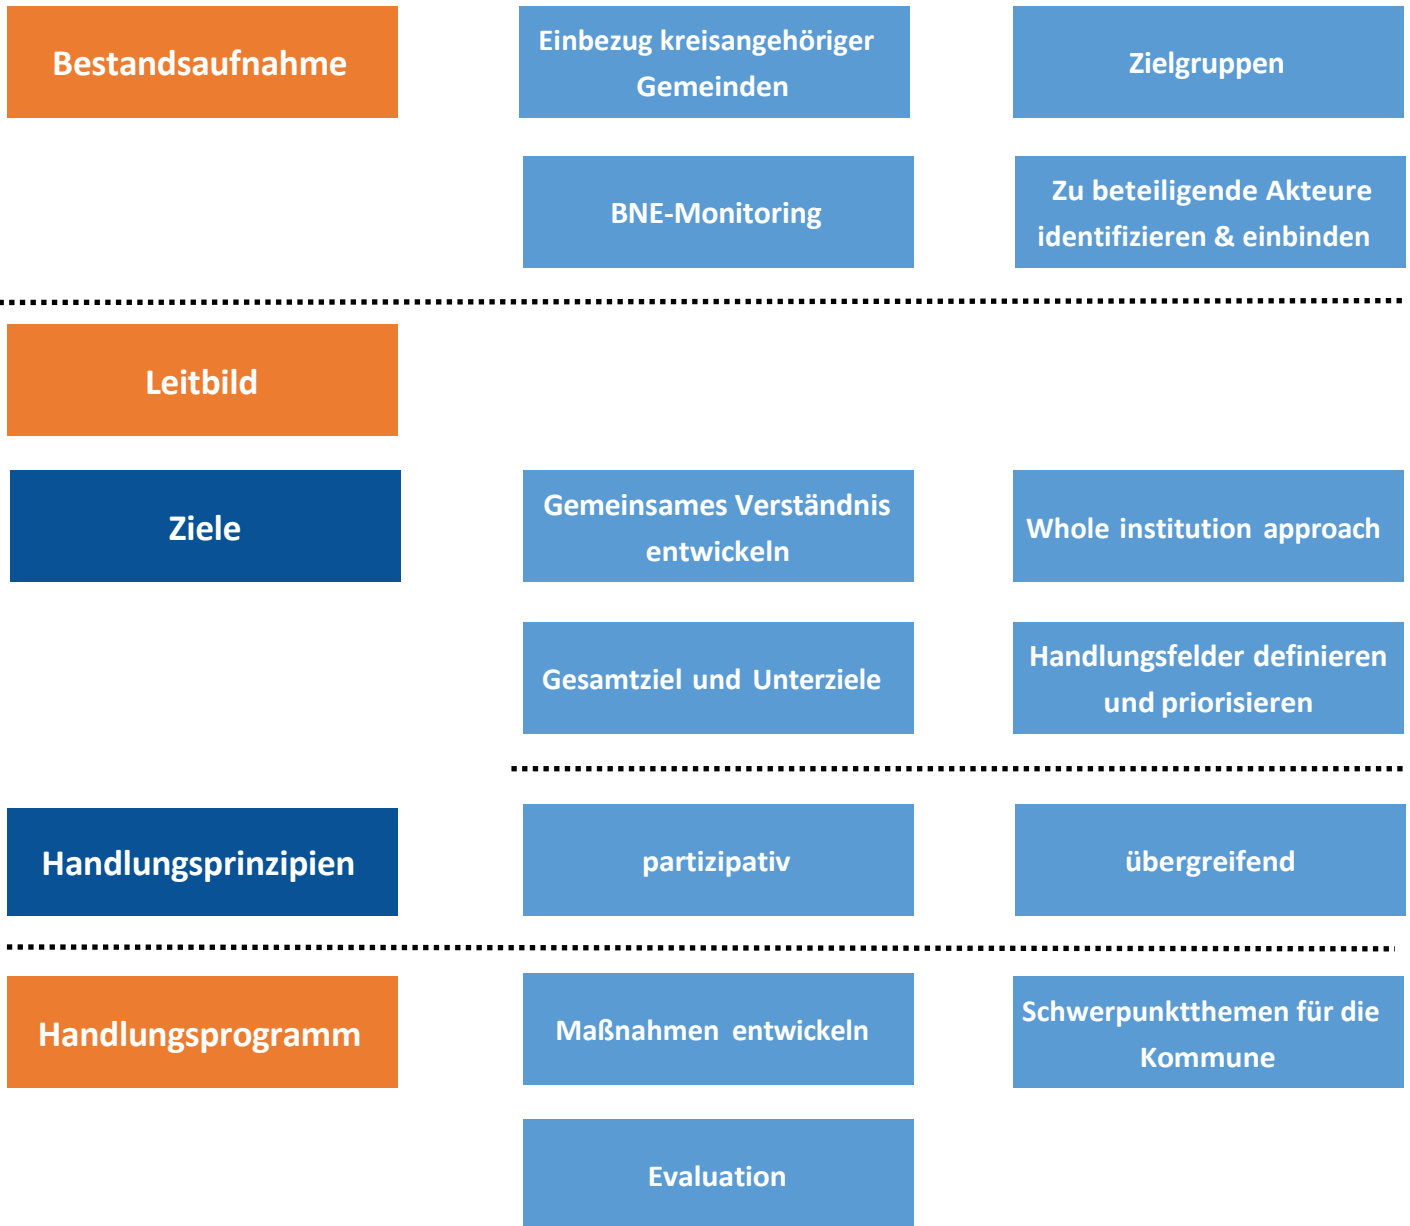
Bestandsaufnahme

Einbezug kreisangehöriger Gemeinden

Zielgruppen

BNE-Monitoring

Zu beteiligende Akteure identifizieren & einbinden

Leitbild

Ziele

Gemeinsames Verständnis entwickeln

Whole institution approach

Gesamtziel und Unterziele

Handlungsfelder definieren und priorisieren

Handlungsprinzipien

partizipativ

übergreifend

Handlungsprogramm

Maßnahmen entwickeln

Schwerpunktthemen für die Kommune

Evaluation